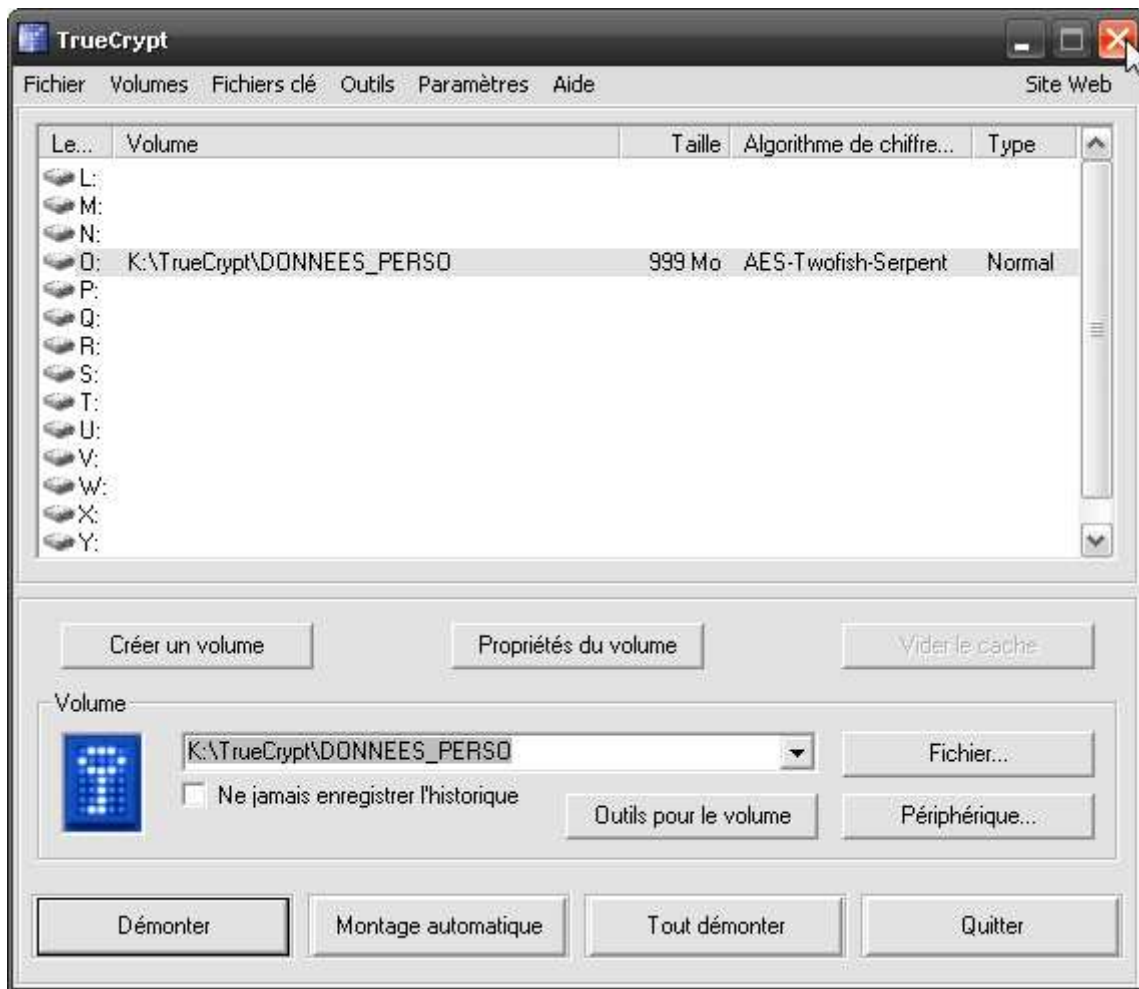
TrueCrypt

Fichier Volumes Fichiers clé Outils Paramètres Aide Site Web

| Le... | Volume | Taille | Algorithme de chiffre... | Type |
|---|---|---|---|---|
| L: | | | | |
| M: | | | | |
| N: | | | | |
| O: | K:\TrueCrypt\DONNEES_PERSO | 999 Mo | AES-Twofish-Serpent | Normal |
| P: | | | | |
| Q: | | | | |
| R: | | | | |
| S: | | | | |
| T: | | | | |
| U: | | | | |
| V: | | | | |
| W: | | | | |
| X: | | | | |
| Y: | | | | |

Créer un volume Propriétés du volume Vider le cache

Volume

K:\TrueCrypt\DONNEES_PERSO

Fichier...

Ne jamais enregistrer l'historique

Outils pour le volume Périphérique...

Démonter Montage automatique Tout démonter Quitter